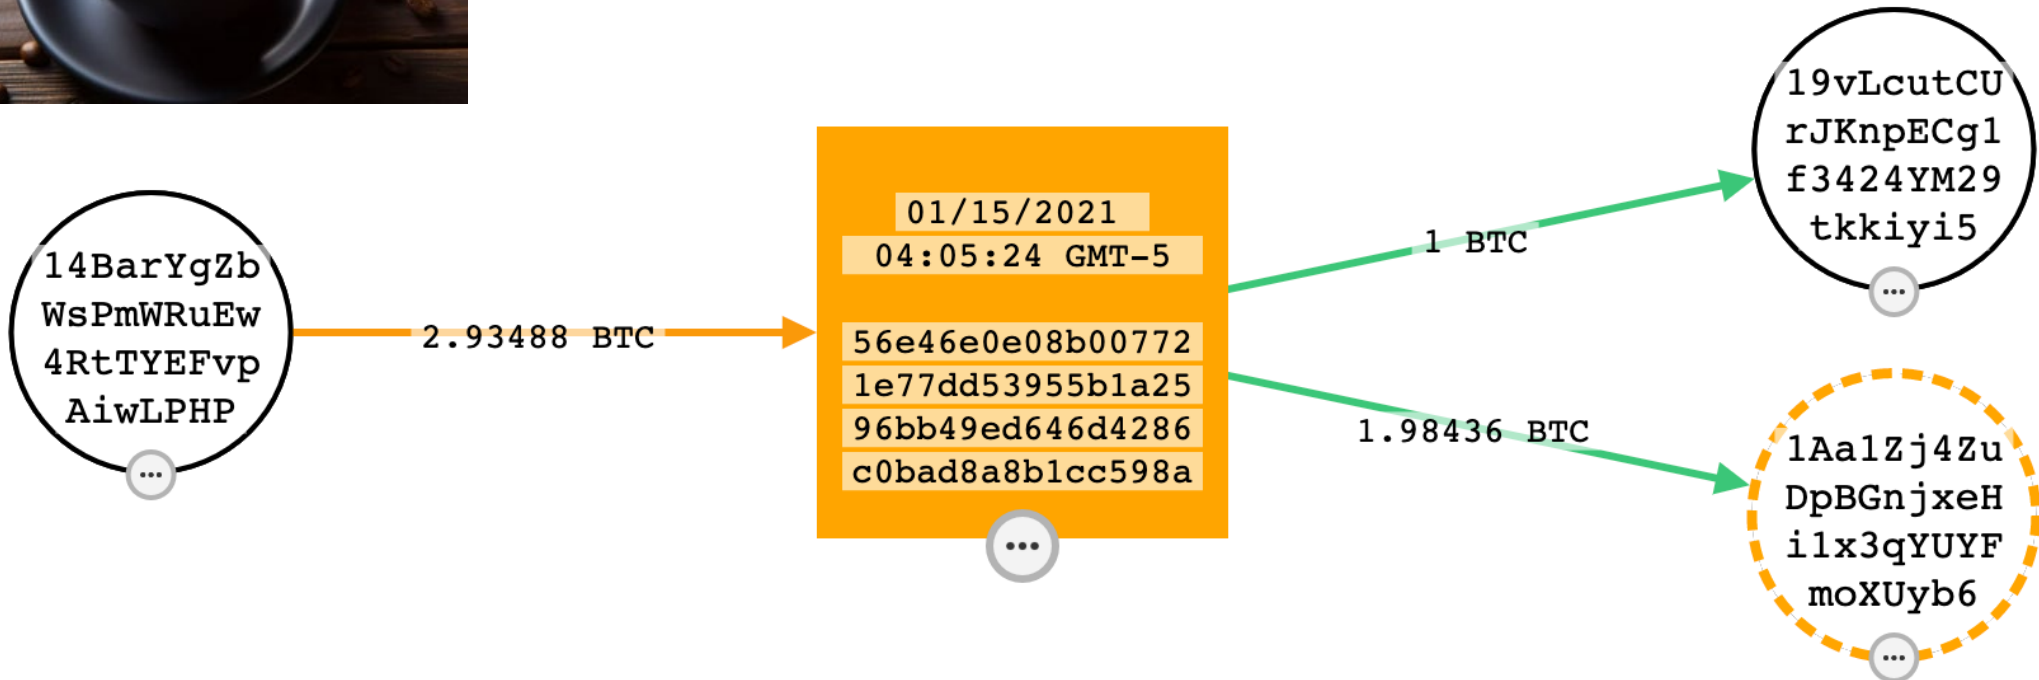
14BarYgZb
WsPmWRuEw
4RtTYEFvp
AiwLPHP

2.93488 BTC

01/15/2021
04:05:24 GMT-5

56e46e0e08b00772
1e77dd53955b1a25
96bb49ed646d4286
c0bad8a8b1cc598a

1 BTC

1.98436 BTC

19vLcutCU
rJKnpECg1
f3424YM29
tkkiyi5

1Aa1Zj4Zu
DpBGnjxeH
i1x3qYUYF
moXUyb6